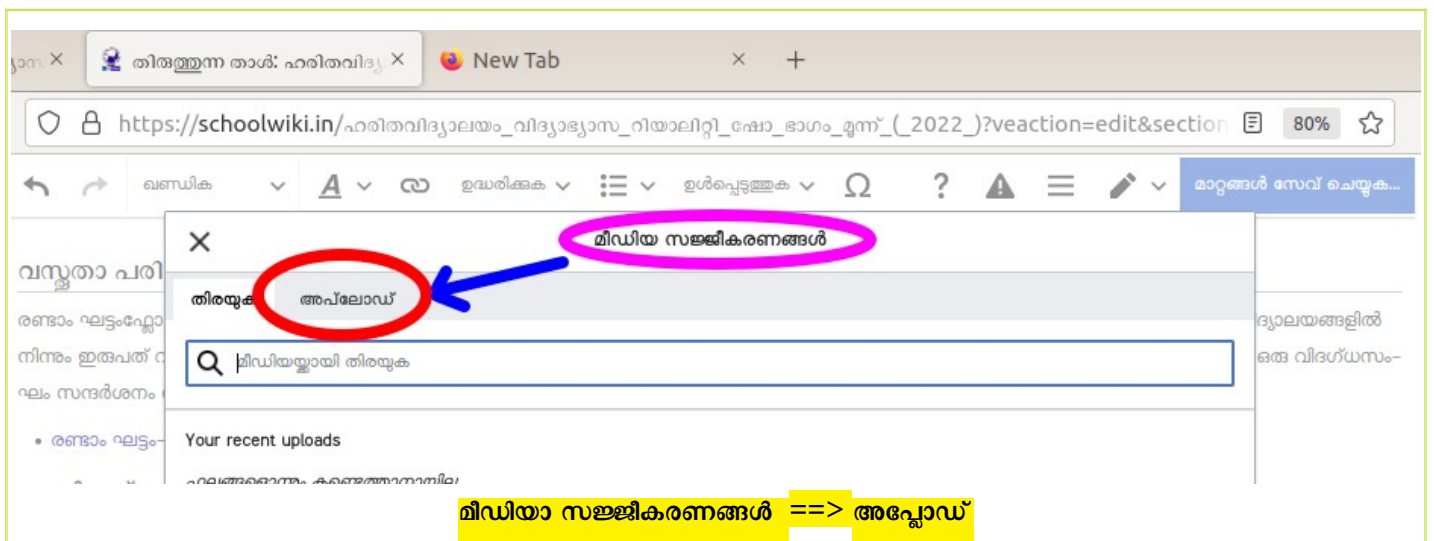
ാസ ×
തിരുത്തുന്ന താൾ: ഹരിതവിദ്യ ×
New Tab ×
+

https://schoolwiki.in/ഹരിതവിദ്യാലയം_വിദ്യാഭ്യാസ_റിയാലിറ്റി_ഷോ_ഭാഗം_മൂന്ന്_(_2022_)?veaction=edit&section
80%

ഖണ്ഡിക
ഉദ്ധരിക്കുക
ഉൾപ്പെടുത്തുക
Ω
?
മാറ്റങ്ങൾ സേവ് ചെയ്യുക...

വസ്തുതാ പരി
രണ്ടാം ഘട്ടംഫ്ലോ
നിന്നും ഇരുപത് വ
ഘം സന്ദർശനം
• രണ്ടാം ഘട്ടം-

ദ്യാലയങ്ങളിൽ
ഒരു വിദഗ്ധസം-

×
മീഡിയ സജ്ജീകരണങ്ങൾ
തിരയുക
അപ്‌ലോഡ്
മീഡിയയ്ക്കായി തിരയുക

Your recent uploads
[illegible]

മീഡിയാ സജ്ജീകരണങ്ങൾ ==> അപ്ലോഡ്